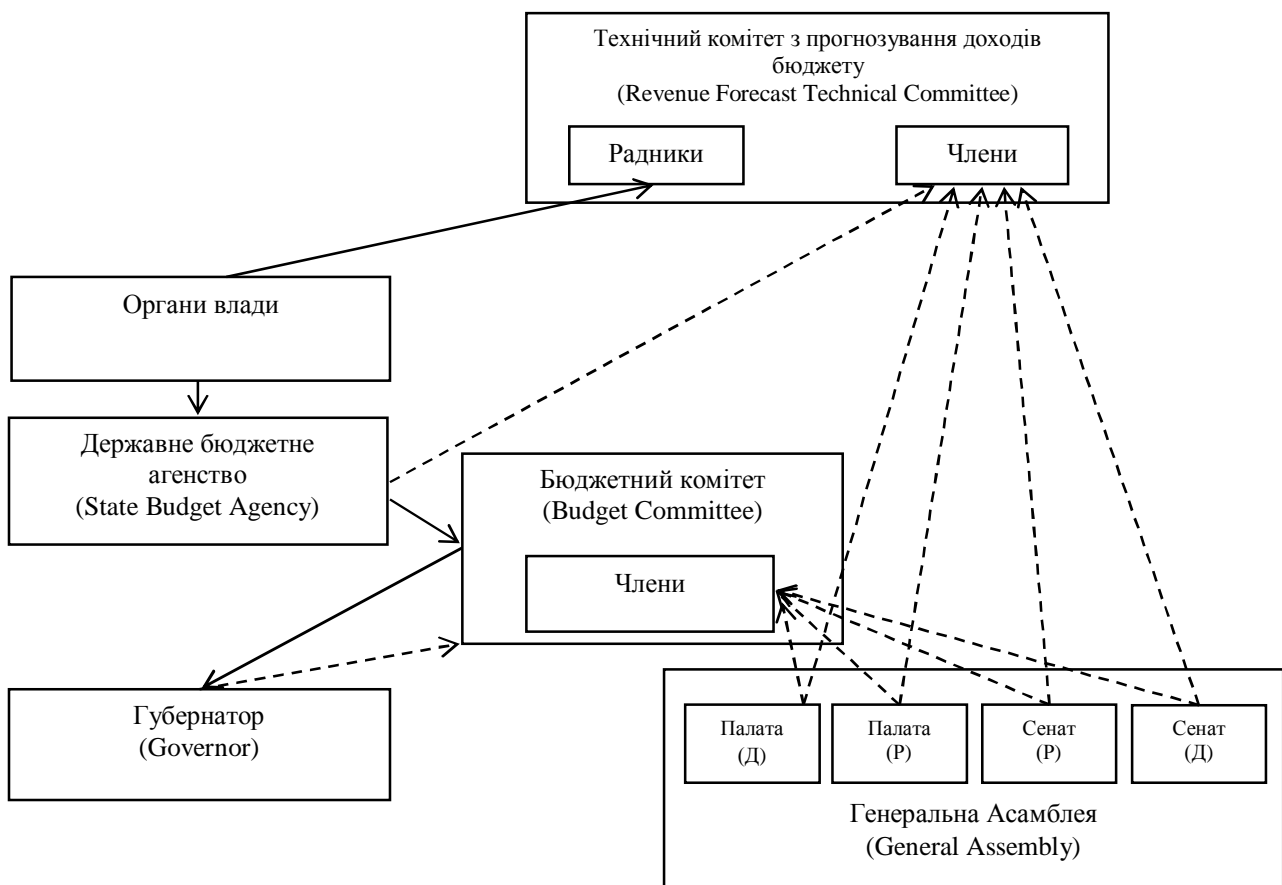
Технічний комітет з прогнозування доходів бюджету
(Revenue Forecast Technical Committee)

Радники

Члени

Органи влади

Державне бюджетне агенство
(State Budget Agency)

Бюджетний комітет
(Budget Committee)

Члени

Губернатор
(Governor)

Палата
(Д)

Палата
(Р)

Сенат
(Р)

Сенат
(Д)

Генеральна Асамблея
(General Assembly)